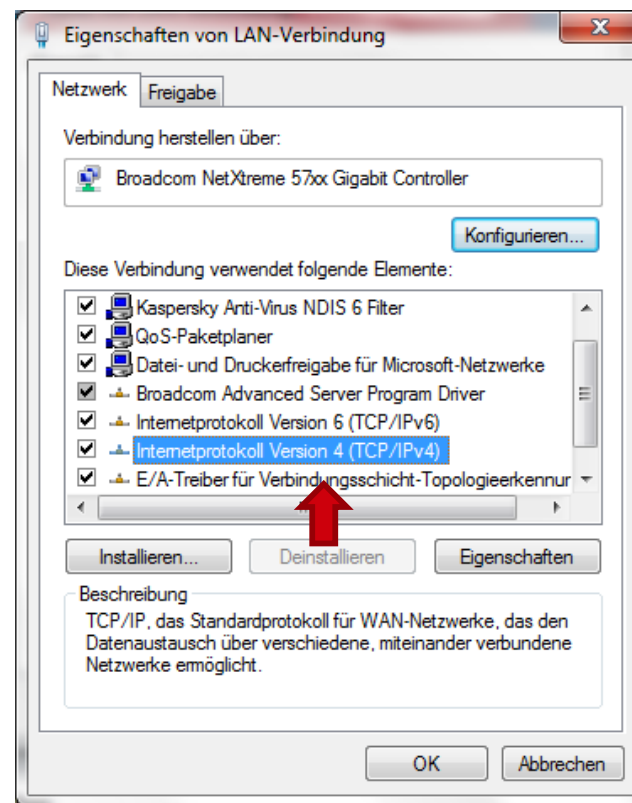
Eigenschaften von LAN-Verbindung

Netzwerk | Freigabe

Verbindung herstellen über:

Broadcom NetXtreme 57xx Gigabit Controller

Konfigurieren...

Diese Verbindung verwendet folgende Elemente:

Kaspersky Anti-Virus NDIS 6 Filter
QoS-Paketplaner
Datei- und Druckerfreigabe für Microsoft-Netzwerke
Broadcom Advanced Server Program Driver
Internetprotokoll Version 6 (TCP/IPv6)
Internetprotokoll Version 4 (TCP/IPv4)
E/A-Treiber für Verbindungsschicht-Topologieerkennur

Installieren... | Deinstallieren | Eigenschaften

Beschreibung
TCP/IP, das Standardprotokoll für WAN-Netzwerke, das den Datenaustausch über verschiedene, miteinander verbundene Netzwerke ermöglicht.

OK | Abbrechen